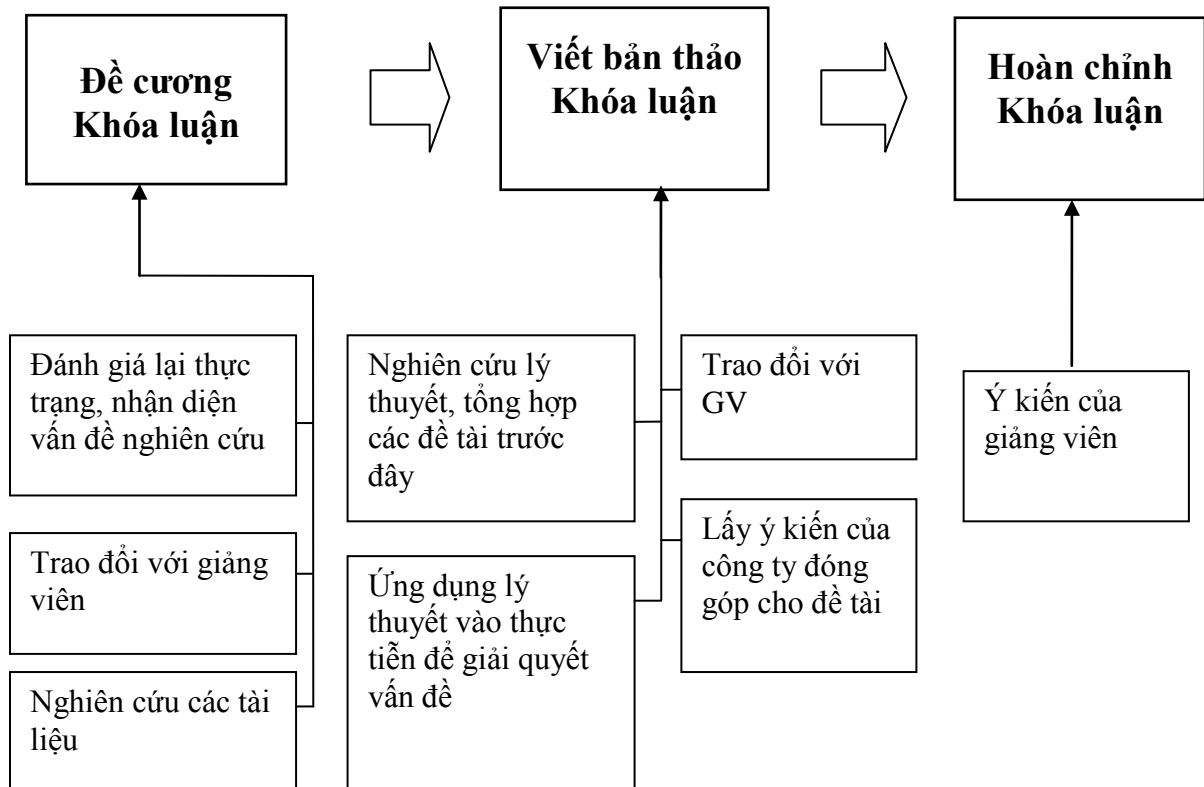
Đề cương Khóa luận

Viết bản thảo Khóa luận

Hoàn chỉnh Khóa luận

Đánh giá lại thực trạng, nhận diện vấn đề nghiên cứu

Trao đổi với giảng viên

Nghiên cứu các tài liệu

Nghiên cứu lý thuyết, tổng hợp các đề tài trước đây

Ứng dụng lý thuyết vào thực tiễn để giải quyết vấn đề

Trao đổi với GV

Lấy ý kiến của công ty đóng góp cho đề tài

Ý kiến của giảng viên